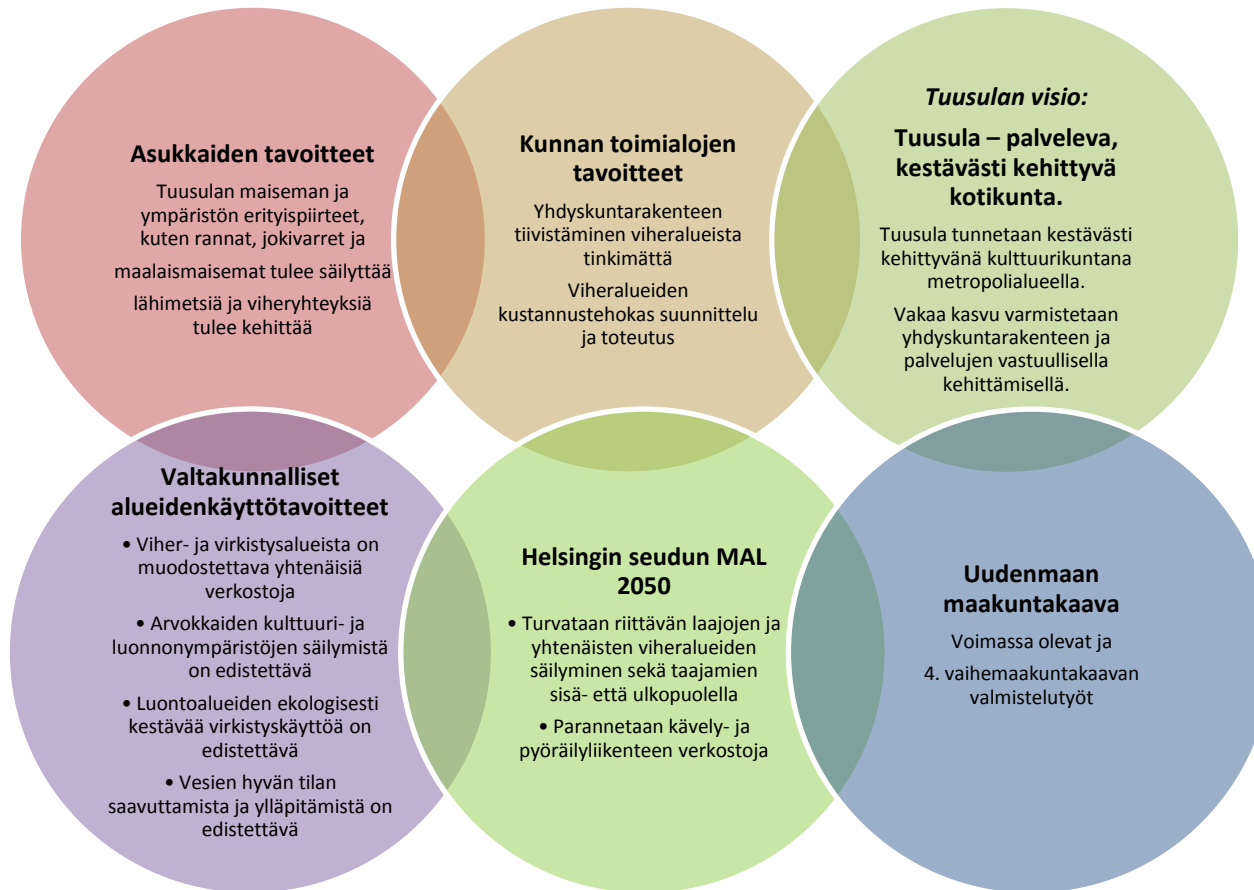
Asukkaiden tavoitteet

Tuusulan maiseman ja ympäristön erityispiirteet, kuten rannat, jokivarret ja

maalaismaisemat tulee säilyttää

lähimetsiä ja viheryhteyksiä tulee kehittää

Kunnan toimialojen tavoitteet

Yhdyskuntarakenteen tiivistäminen viheralueista tinkimättä

Viheralueiden kustannustehokas suunnittelu ja toteutus

Tuusulan visio:

Tuusula – palveleva, kestävästi kehittyvä kotikunta.

Tuusula tunnetaan kestävästi kehittyvänä kulttuurikuntana metropolialueella.

Vakaa kasvu varmistetaan yhdyskuntarakenteen ja palvelujen vastuullisella kehittämisellä.

Valtakunnalliset alueidenkäyttötavoitteet

• Viher- ja virkistysalueista on muodostettava yhtenäisiä verkostoja

• Arvokkaiden kulttuuri- ja luonnonympäristöjen säilymistä on edistettävä

• Luontoalueiden ekologisesti kestävää virkistyskäyttöä on edistettävä

• Vesien hyvän tilan saavuttamista ja ylläpitämistä on edistettävä

Helsingin seudun MAL 2050

• Turvataan riittävän laajojen ja yhtenäisten viheralueiden säilyminen sekä taajamien sisä- että ulkopuolella

• Parannetaan kävely- ja pyöräilyliikenteen verkostoja

Uudenmaan maakuntakaava

Voimassa olevat ja

4. vaihemaakuntakaavan valmistelutyöt